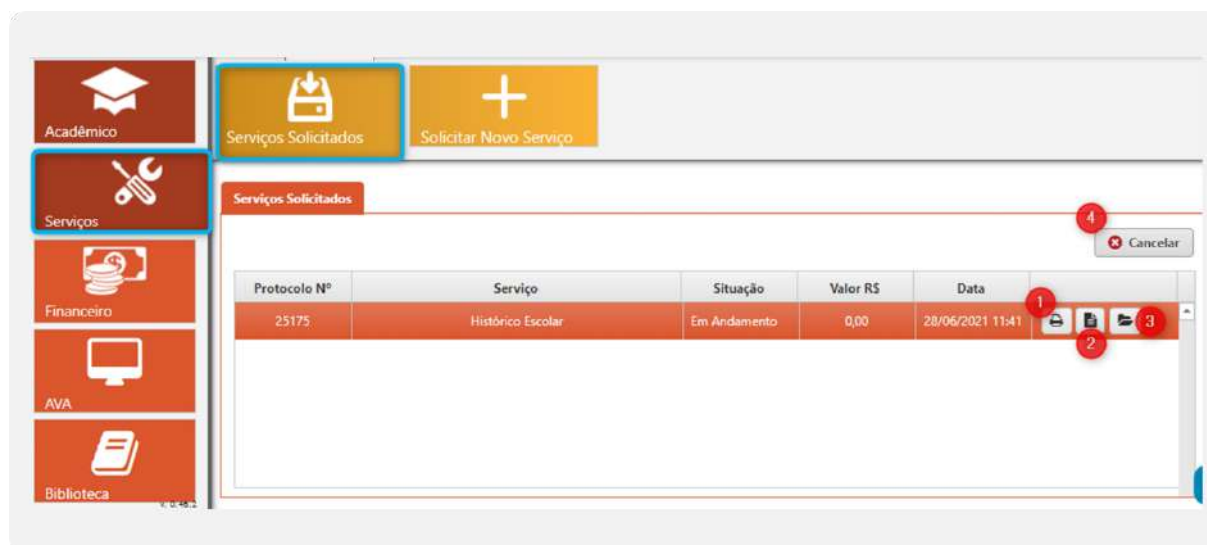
Acadêmico

Serviços

Financeiro

AVA

Biblioteca

Serviços Solicitados

Solicitar Novo Serviço

Serviços Solicitados

4

Cancelar

| Protocolo Nº | Serviço | Situação | Valor R$ | Data | |
|---|---|---|---|---|---|
| 25175 | Histórico Escolar | Em Andamento | 0,00 | 28/06/2021 11:41 | 1 2 3 |